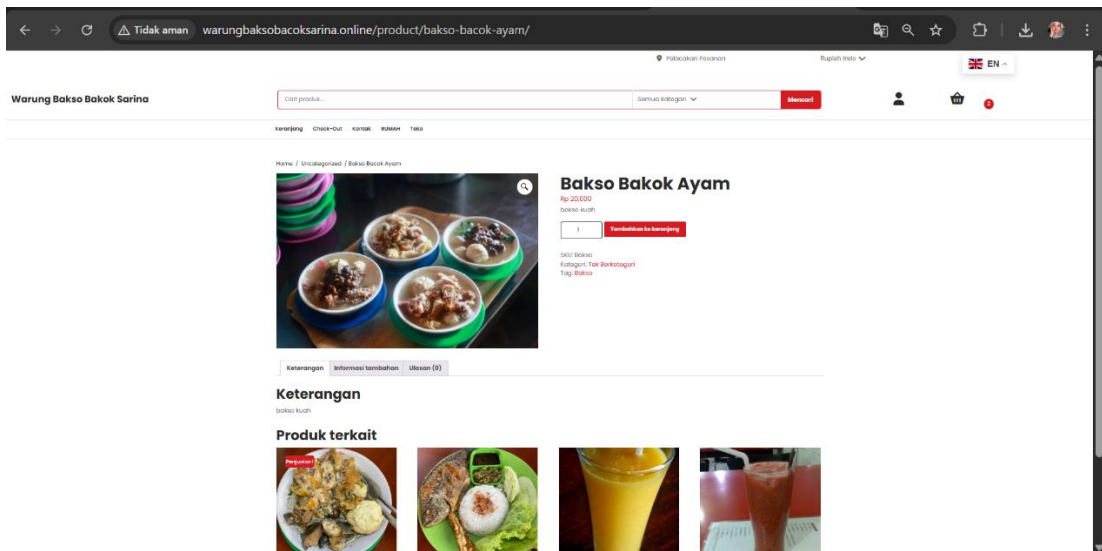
Tidak aman warungbaksobacoksarina.online/product/bakso-bacok-ayam/

Pelacakan Pesanan Rupiah Indo EN

Warung Bakso Bakok Sarina

Cari produk... Semua Kategori Mencari

0

Keranjang Check-Out Kontak RUMAH Toko

Home / Uncategorized / Bakso Bacok Ayam

Bakso Bakok Ayam

Rp 20.000

bakso kuah

1 Tambahkan ke keranjang

SKU: Bakso
Kategori: Tak Berkategori
Tag: Bakso

Keterangan Informasi tambahan Ulasan (0)

Keterangan

bakso kuah

Produk terkait

Penjualan!